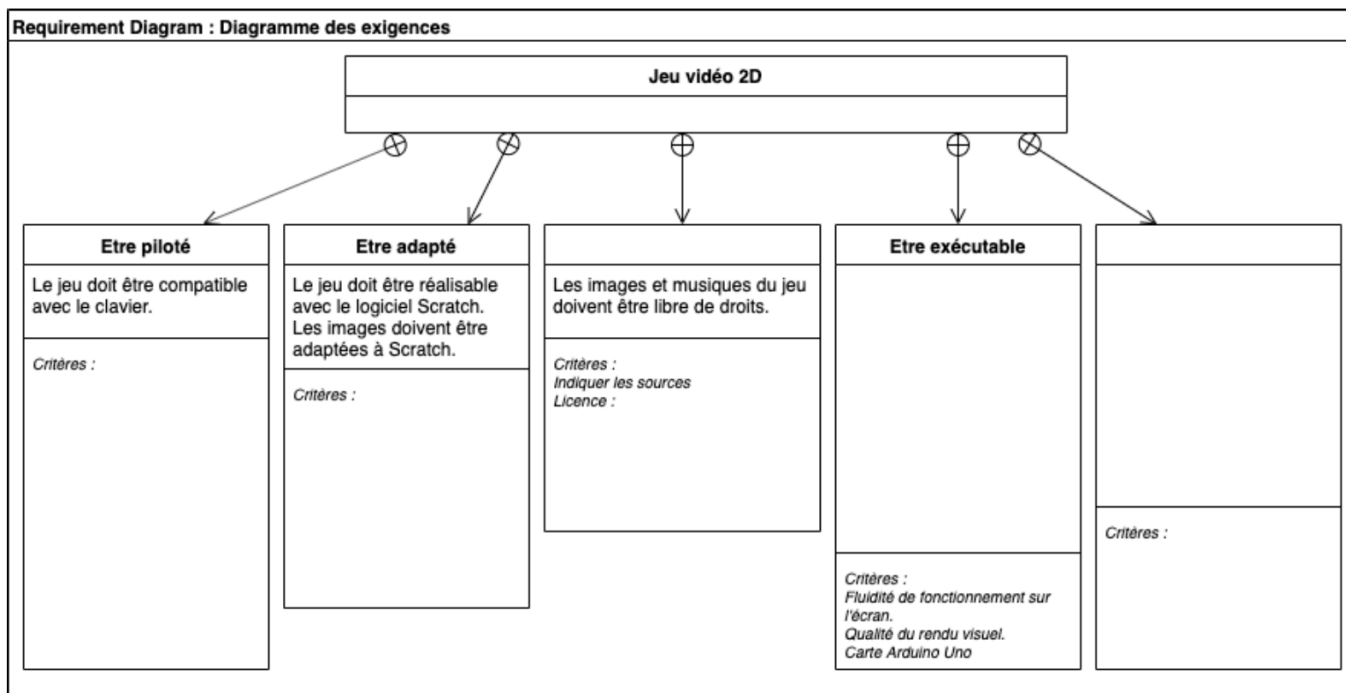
Requirement Diagram : Diagramme des exigences

Jeu vidéo 2D

Etre piloté

Le jeu doit être compatible avec le clavier.

Critères :

Etre adapté

Le jeu doit être réalisable avec le logiciel Scratch. Les images doivent être adaptées à Scratch.

Critères :

Les images et musiques du jeu doivent être libre de droits.

Critères :
Indiquer les sources
Licence :

Etre exécutable

Critères :
Fluidité de fonctionnement sur l'écran.
Qualité du rendu visuel.
Carte Arduino Uno

Critères :